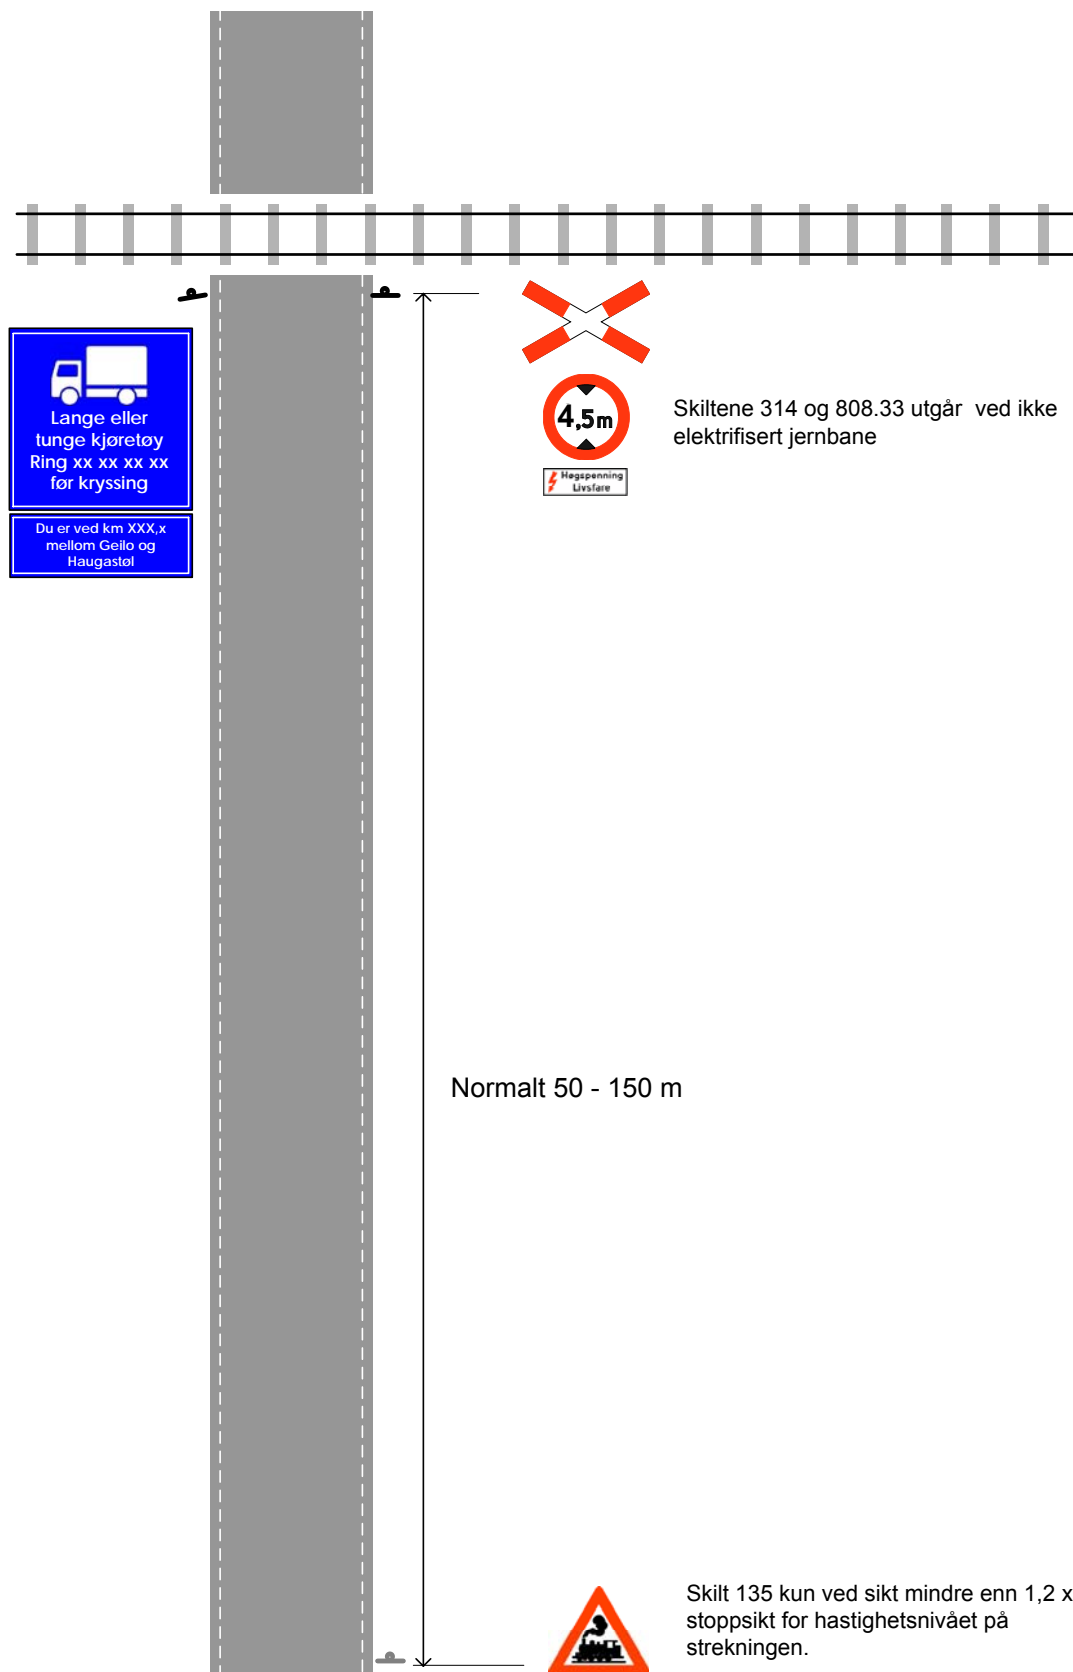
Lange eller tunge kjøretøy Ring xx xx xx xx før kryssing

Du er ved km XXX,x mellom Geilo og Haugastøl

4,5m

Høgspenning Livsfare

Skiltene 314 og 808.33 utgår ved ikke elektrifisert jernbane

Normalt 50 - 150 m

Skilt 135 kun ved sikt mindre enn 1,2 x stoppsikt for hastighetsnivået på strekningen.